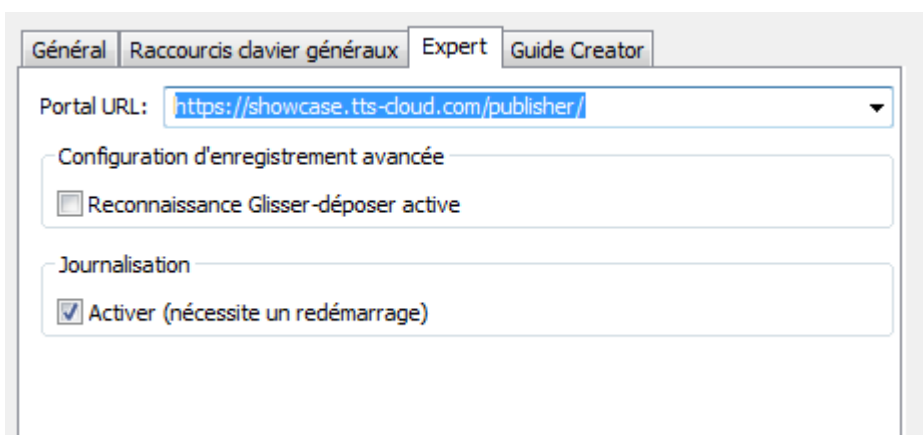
Général | Raccourcis clavier généraux | Expert | Guide Creator

Portal URL: https://showcase.tts-cloud.com/publisher/

Configuration d'enregistrement avancée

Reconnaissance Glisser-déposer active

Journalisation

Activer (nécessite un redémarrage)